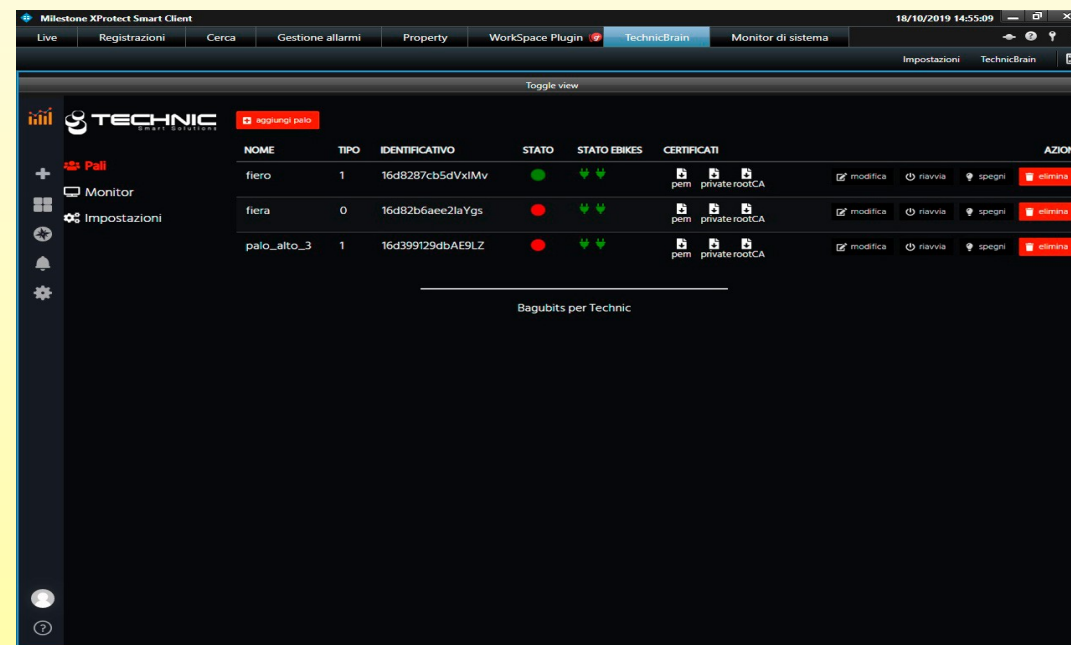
Milestone XProtect Smart Client

18/10/2019 14:55:09

Live | Registrazioni | Cerca | Gestione allarmi | Property | WorkSpace Plugin | TechnicBrain | Monitor di sistema

Impostazioni TechnicBrain

Toggle view

TECHNIC Smart Solutions

Pali
Monitor
Impostazioni

aggiungi palo

| NOME | TIPO | IDENTIFICATIVO | STATO | STATO EBIKES | CERTIFICATI | AZION |
|---|---|---|---|---|---|---|
| fiero | 1 | 16d8287cb5dVxIMv | | | pem private rootCA | modifica riavvia spegni elimina |
| fiera | 0 | 16d82b6aee2laYgs | | | pem private rootCA | modifica riavvia spegni elimina |
| palo_alto_3 | 1 | 16d399129dbAE9LZ | | | pem private rootCA | modifica riavvia spegni elimina |

Bagubits per Technic